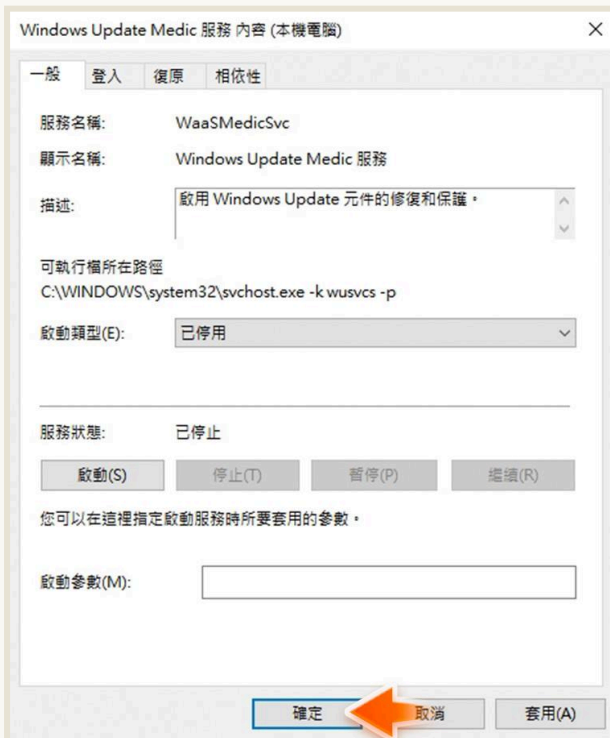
Windows Update Medic 服務 內容 (本機電腦)

×

一般 登入 復原 相依性

服務名稱: WaaSMedicSvc

顯示名稱: Windows Update Medic 服務

描述: 啟用 Windows Update 元件的修復和保護。

可執行檔所在路徑
C:\WINDOWS\system32\svchost.exe -k wusvcs -p

啟動類型(E): 已停用

服務狀態: 已停止

啟動(S) 停止(T) 暫停(P) 繼續(R)

您可以在這裡指定啟動服務時所要套用的參數。

啟動參數(M):

確定 取消 套用(A)